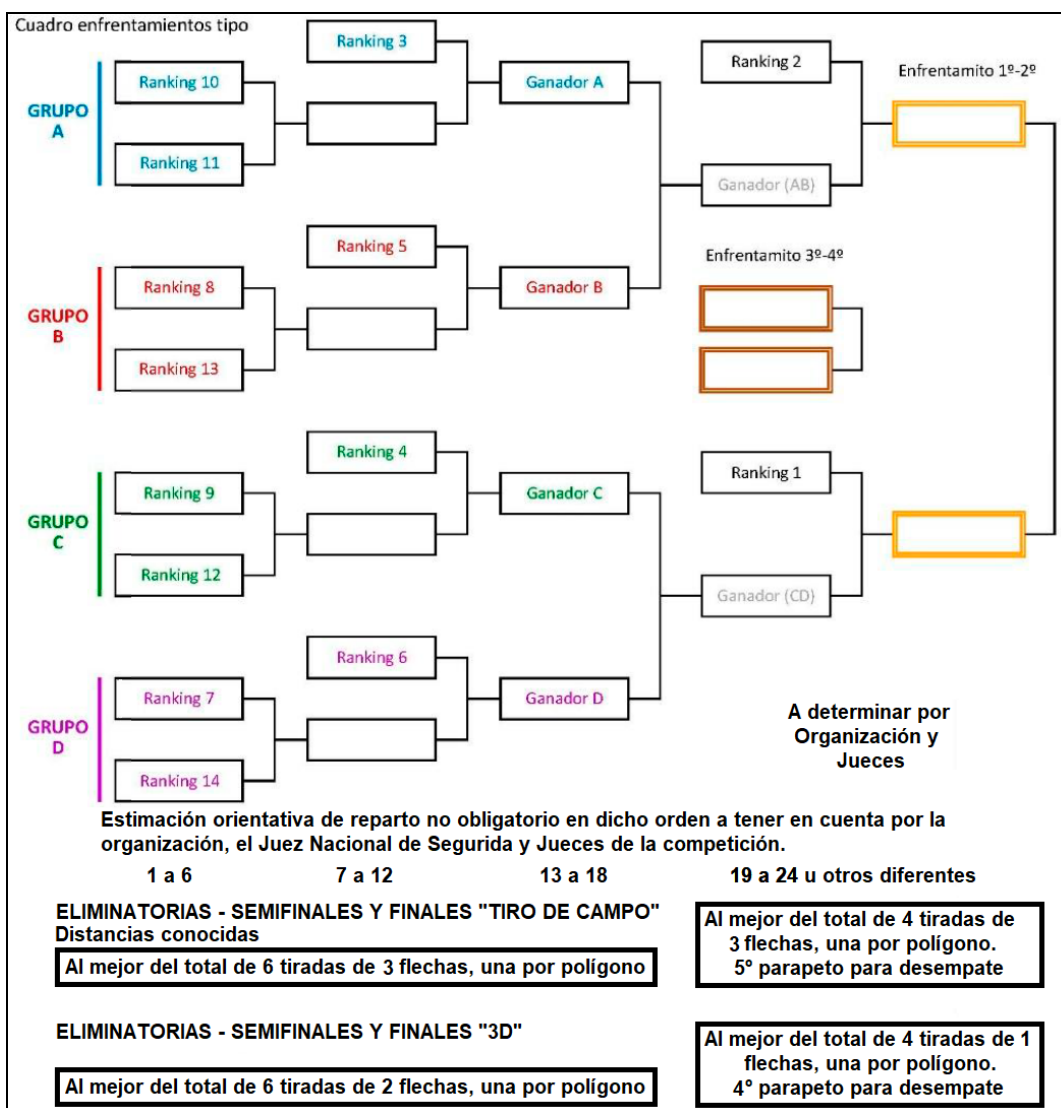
Cuadro enfrentamientos tipo

GRUPO A

Ranking 10

Ranking 11

Ranking 3

Ganador A

GRUPO B

Ranking 8

Ranking 13

Ranking 5

Ganador B

GRUPO C

Ranking 9

Ranking 12

Ranking 4

Ganador C

GRUPO D

Ranking 7

Ranking 14

Ranking 6

Ganador D

Ranking 2

Ganador (AB)

Enfrentamito 1º-2º

Enfrentamito 3º-4º

Ranking 1

Ganador (CD)

A determinar por Organización y Jueces

Estimación orientativa de reparto no obligatorio en dicho orden a tener en cuenta por la organización, el Juez Nacional de Segurida y Jueces de la competición.

1 a 6 7 a 12 13 a 18 19 a 24 u otros diferentes

ELIMINATORIAS - SEMIFINALES Y FINALES "TIRO DE CAMPO"
Distancias conocidas

Al mejor del total de 6 tiradas de 3 flechas, una por polígono

Al mejor del total de 4 tiradas de 3 flechas, una por polígono. 5° parapeto para desempate

ELIMINATORIAS - SEMIFINALES Y FINALES "3D"

Al mejor del total de 6 tiradas de 2 flechas, una por polígono

Al mejor del total de 4 tiradas de 1 flechas, una por polígono. 4° parapeto para desempate